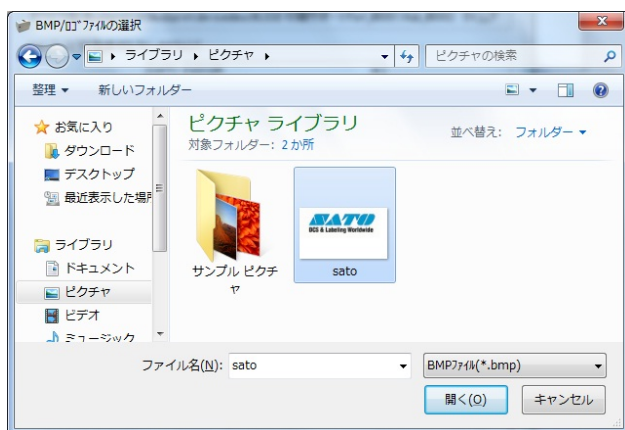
BMP/ﾛｺﾞﾌｧｲﾙの選択

ライブラリ ▸ ピクチャ ▸

ピクチャの検索

整理 ▾ 新しいフォルダー

お気に入り
ダウンロード
デスクトップ
最近表示した場所

ライブラリ
ドキュメント
ピクチャ
ビデオ
ミュージック

ピクチャ ライブラリ
対象フォルダー: 2 か所

並べ替え: フォルダー ▾

サンプル ピクチャ

SATO
DCS & Labeling Worldwide
sato

ファイル名(N): sato

BMPﾌｧｲﾙ(*.bmp)

開く(O)

キャンセル